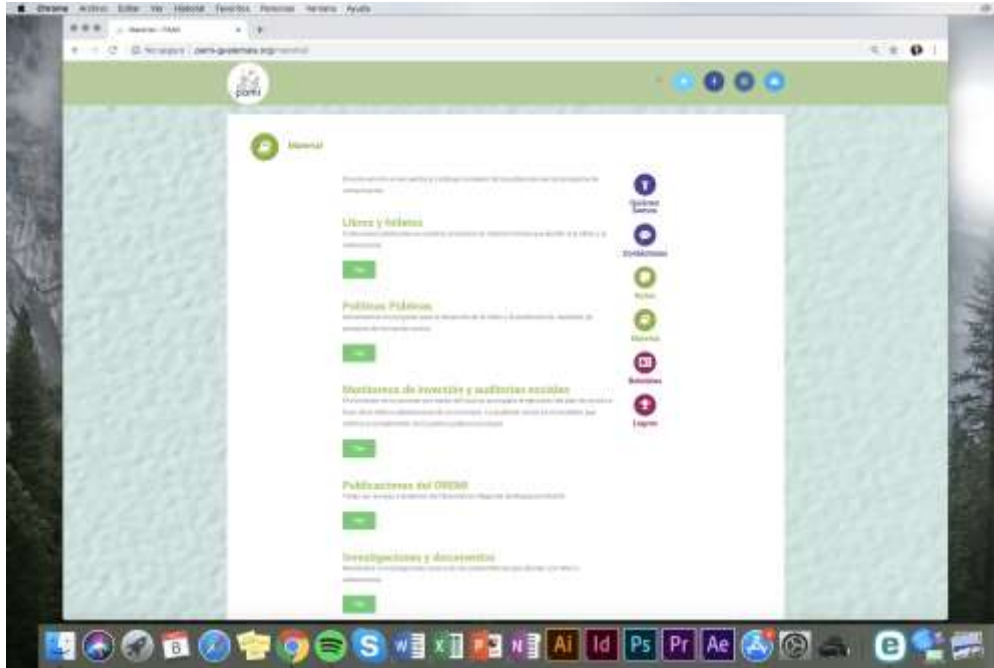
Chrome Archivo Editar Ver Historial Favoritos Personas Ventana Ayuda

Material - PAMI

No seguro | pami-guatemala.org/material

pami

Material

Libros y folletos

Ver

Políticas Públicas

Ver

Monitoreos de inversión y auditorías sociales

Ver

Publicaciones del ONSMI

Ver

Investigaciones y documentos

Ver

Quiénes Somos

Exhibiciones

Notas

Material

Boletines

Logros